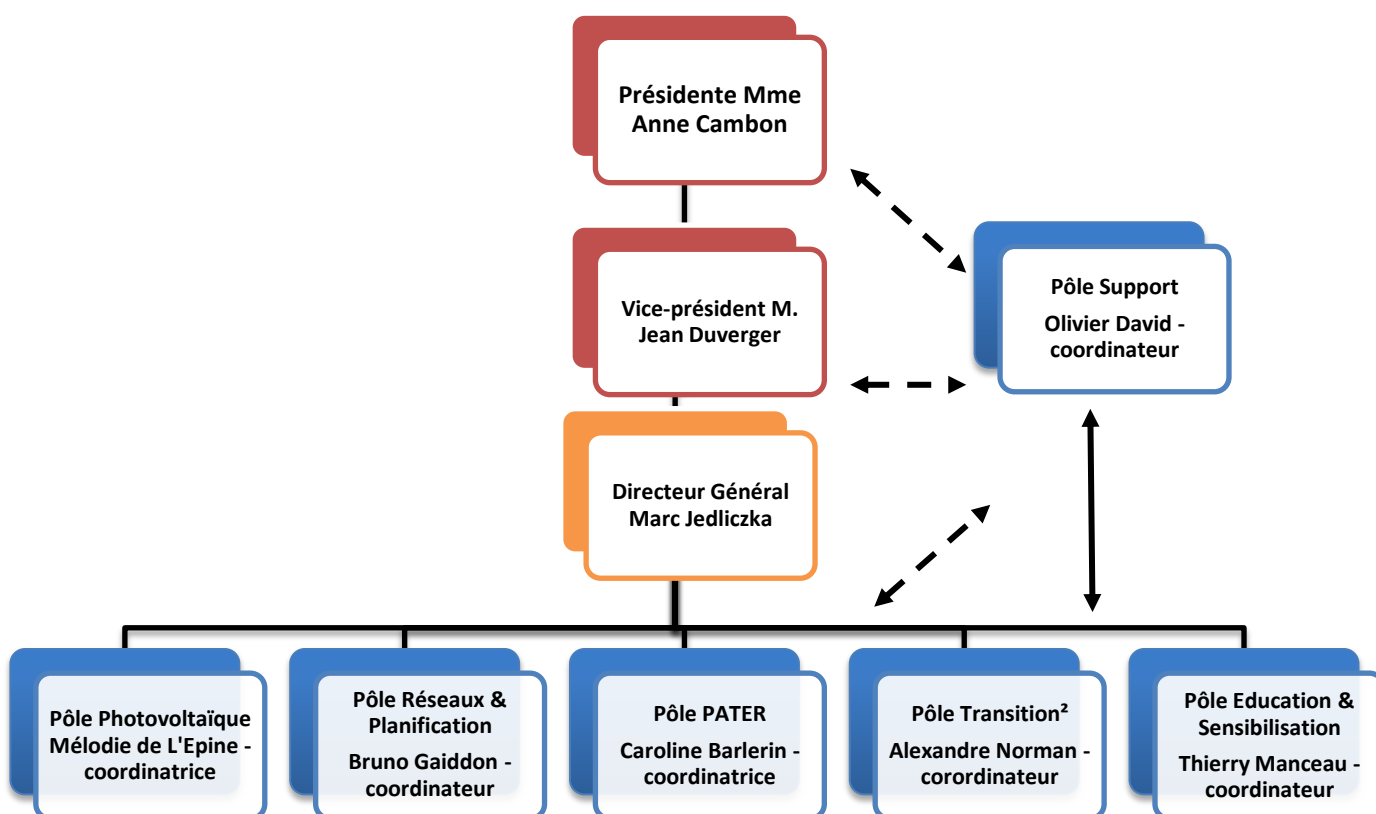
Présidente Mme Anne Cambon

Vice-président M. Jean Duverger

Pôle Support

Olivier David - coordinateur

Directeur Général Marc Jedliczka

Pôle Photovoltaïque Mélodie de L'Epine - coordinatrice

Pôle Réseaux & Planification

Bruno Gaiddon - coordinateur

Pôle PATER

Caroline Barlerin - coordinatrice

Pôle Transition²

Alexandre Norman - corordinateur

Pôle Education & Sensibilisation

Thierry Manceau - coordinateur